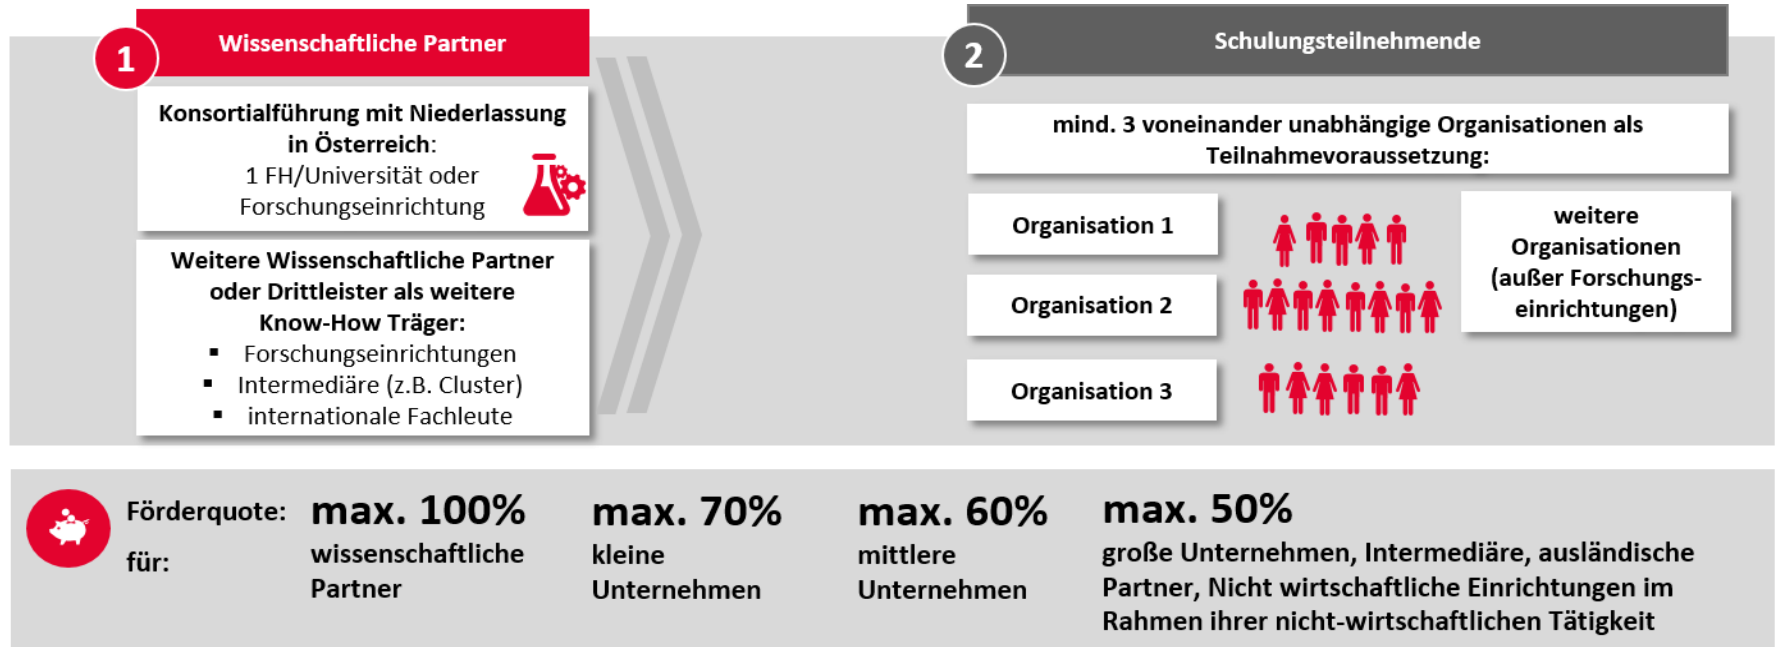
1

Wissenschaftliche Partner

Konsortialführung mit Niederlassung in Österreich:
1 FH/Universität oder Forschungseinrichtung

Weitere Wissenschaftliche Partner oder Drittleister als weitere Know-How Träger:
▪ Forschungseinrichtungen
▪ Intermediäre (z.B. Cluster)
▪ internationale Fachleute

2

Schulungsteilnehmende

mind. 3 voneinander unabhängige Organisationen als Teilnahmevoraussetzung:

Organisation 1

Organisation 2

Organisation 3

weitere Organisationen (außer Forschungseinrichtungen)

Förderquote: für:

max. 100%
wissenschaftliche Partner

max. 70%
kleine Unternehmen

max. 60%
mittlere Unternehmen

max. 50%
große Unternehmen, Intermediäre, ausländische Partner, Nicht wirtschaftliche Einrichtungen im Rahmen ihrer nicht-wirtschaftlichen Tätigkeit